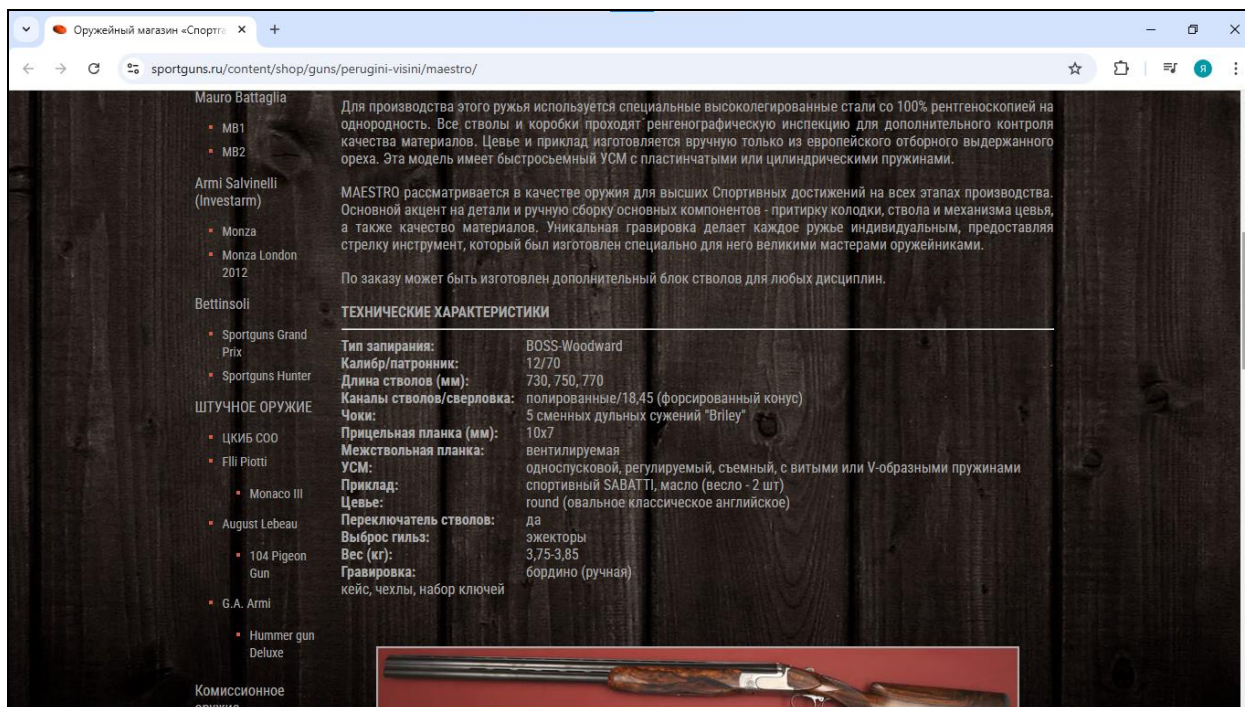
Оружейный магазин «Спортга ×

sportguns.ru/content/shop/guns/perugini-visini/maestro/

Я

Mauro Battaglia

MB1

MB2

Armi Salvinelli (Investarm)

Monza

Monza London 2012

Bettinsoli

Sportguns Grand Prix

Sportguns Hunter

ШТУЧНОЕ ОРУЖИЕ

ЦКИБ СОО

Flli Piotti

Monaco III

August Lebeau

104 Pigeon Gun

G.A. Armi

Hummer gun Deluxe

Комиссионное

Для производства этого ружья используется специальные высоколегированные стали со 100% рентгеноскопией на однородность. Все стволы и коробки проходят рентгенографическую инспекцию для дополнительного контроля качества материалов. Цевье и приклад изготовляется вручную только из европейского отборного выдержанного ореха. Эта модель имеет быстросъемный УСМ с пластинчатыми или цилиндрическими пружинами.

MAESTRO рассматривается в качестве оружия для высших Спортивных достижений на всех этапах производства. Основной акцент на детали и ручную сборку основных компонентов - притирку колодки, ствола и механизма цевья, а также качество материалов. Уникальная гравировка делает каждое ружье индивидуальным, предоставляя стрелку инструмент, который был изготовлен специально для него великими мастерами оружейниками.

По заказу может быть изготовлен дополнительный блок стволов для любых дисциплин.

ТЕХНИЧЕСКИЕ ХАРАКТЕРИСТИКИ

| | |
|---|---|
| Тип запирания: | BOSS-Woodward |
| Калибр/патронник: | 12/70 |
| Длина стволов (мм): | 730, 750, 770 |
| Каналы стволов/сверловка: | полированные/18,45 (форсированный конус) |
| Чоки: | 5 сменных дульных сужений "Briley" |
| Прицельная планка (мм): | 10x7 |
| Межствольная планка: | вентилируемая |
| УСМ: | односпусковой, регулируемый, съемный, с витыми или V-образными пружинами |
| Приклад: | спортивный SABATTI, масло (весло - 2 шт) |
| Цевье: | round (овальное классическое английское) |
| Переключатель стволов: | да |
| Выброс гильз: | эжекторы |
| Вес (кг): | 3,75-3,85 |
| Гравировка: | бордино (ручная) |

кейс, чехлы, набор ключей